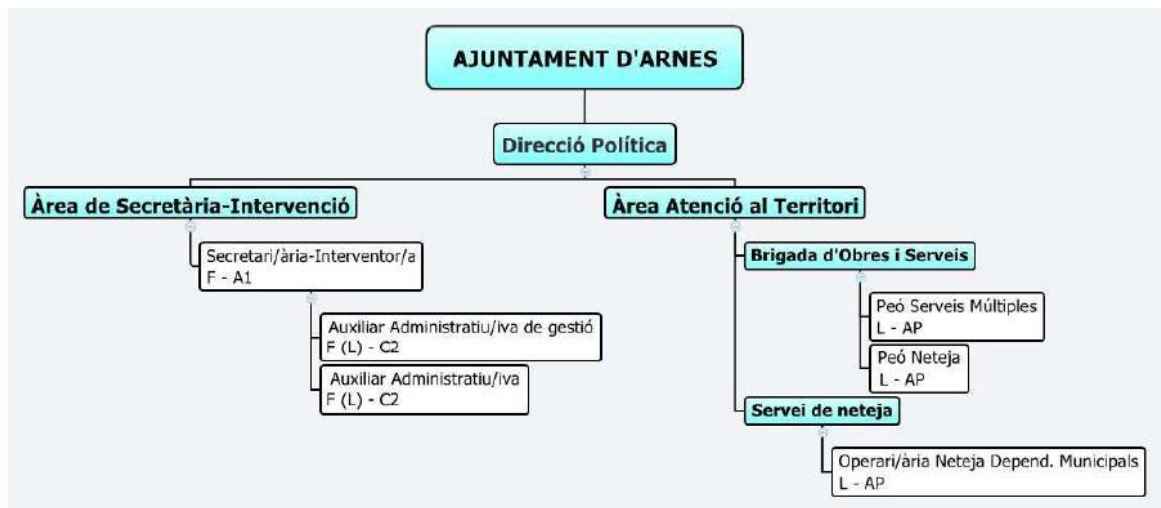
AJUNTAMENT D'ARNES

Direcció Política

Àrea de Secretària-Intervenció

Secretari/ària-Interventor/a
F - A1

Auxiliar Administratiu/iva de gestió
F (L) - C2

Auxiliar Administratiu/iva
F (L) - C2

Àrea Atenció al Territori

Brigada d'Obres i Serveis

Peó Serveis Múltiples
L - AP

Peó Neteja
L - AP

Servei de neteja

Operari/ària Neteja Depend. Municipals
L - AP